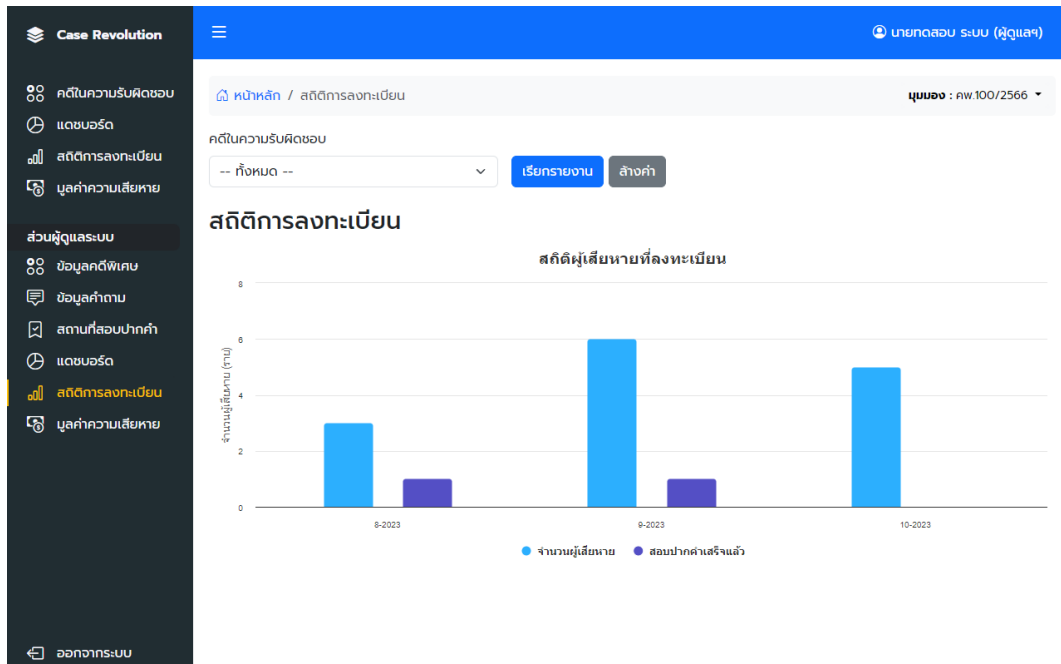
Case Revolution

คดีในความรับผิดชอบ
แดชบอร์ด
สถิติการลงทะเบียน
มูลค่าความเสียหาย

ส่วนผู้ดูแลระบบ
ข้อมูลคดีพิเศษ
ข้อมูลคำถาม
สถานที่สอบปากคำ
แดชบอร์ด
สถิติการลงทะเบียน
มูลค่าความเสียหาย

ออกจากระบบ

นายทดสอบ ระบบ (ผู้ดูแลฯ)

หน้าหลัก / สถิติการลงทะเบียน

มุมมอง : คพ.100/2566

คดีในความรับผิดชอบ

-- ทั้งหมด --

เรียกรายงาน

ล้างค่า

สถิติการลงทะเบียน

สถิติผู้เสียหายที่ลงทะเบียน

8
6
4
2
0

จำนวนผู้เสียหาย (ราย)

8-2023
9-2023
10-2023

จำนวนผู้เสียหาย
สอบปากคำเสร็จแล้ว